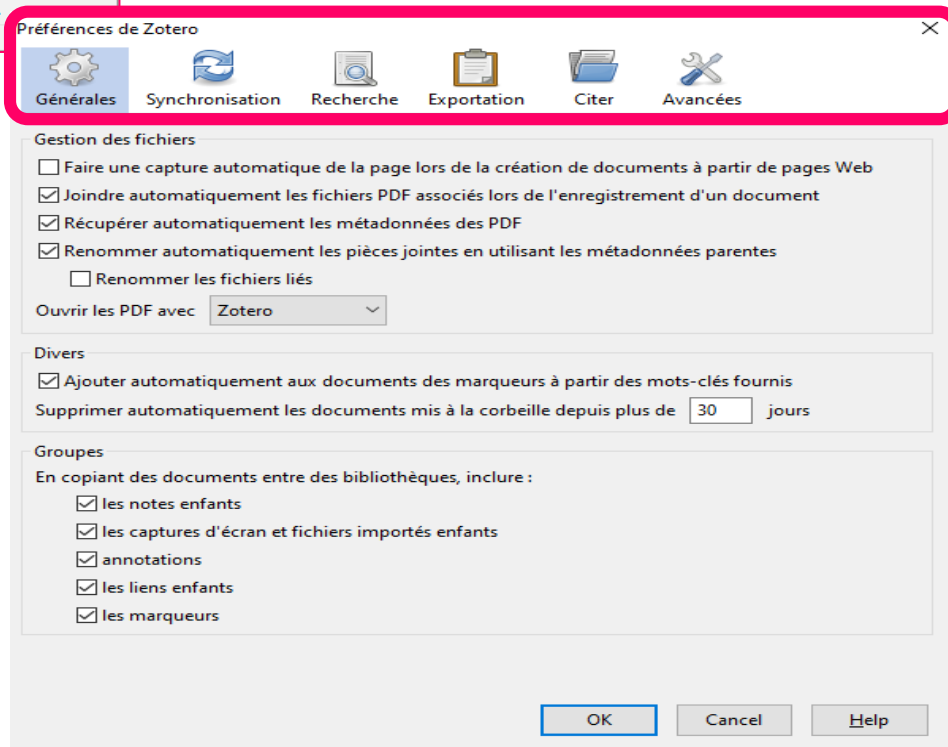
Préférences de Zotero

Générales Synchronisation Recherche Exportation Citer Avancées

Gestion des fichiers

Faire une capture automatique de la page lors de la création de documents à partir de pages Web

Joindre automatiquement les fichiers PDF associés lors de l'enregistrement d'un document

Récupérer automatiquement les métadonnées des PDF

Renommer automatiquement les pièces jointes en utilisant les métadonnées parentes

Renommer les fichiers liés

Ouvrir les PDF avec Zotero

Divers

Ajouter automatiquement aux documents des marqueurs à partir des mots-clés fournis

Supprimer automatiquement les documents mis à la corbeille depuis plus de 30 jours

Groupes

En copiant des documents entre des bibliothèques, inclure :

les notes enfants

les captures d'écran et fichiers importés enfants

annotations

les liens enfants

les marqueurs

OK Cancel Help